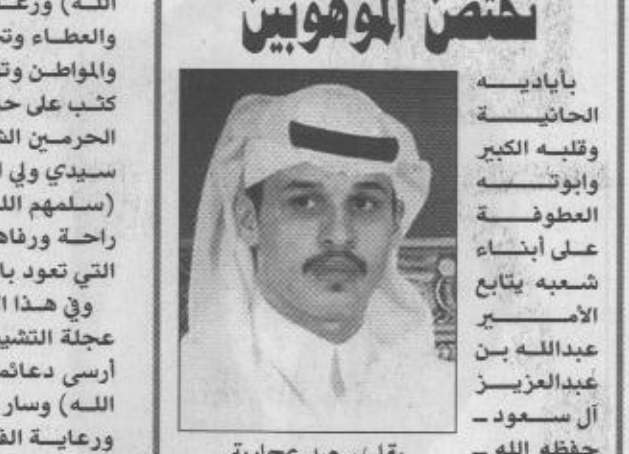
تحتضن الموهوبين

بأياديه الحانية وقلبه الكبير وابوته العطوفة على أبناء شعبه يتابع الأمير عبدالله بن عبدالعزيز آل سعود - حفظه الله -

الله) ورعـ
والعطاء وتـ
والمواطن وتـ
كتب على حـ
الحرمين الشـ
سيدي ولي الـ
(سلمهم اللـ
راحة ورفاهـ
التي تعود بالـ
وفي هذا الـ
عجلة التشيـ
أرسى دعائمـ
الله) وسار
ورعاية القـ

بقلم: عبد عجارية